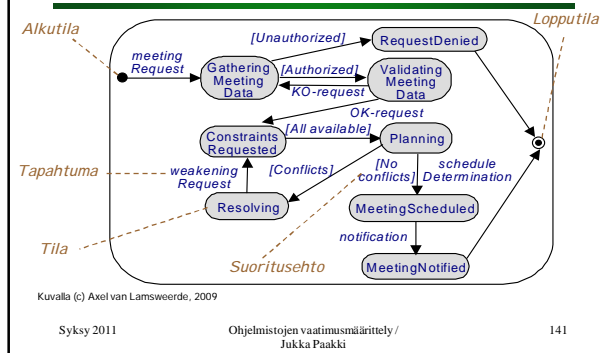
Alkutila

Lopputila

meeting Request

Gathering Meeting Data

[Unauthorized]

RequestDenied

[Authorized]

KO-request

Validating Meeting Data

OK-request

Constraints Requested

[All available]

Planning

Tapahtuma

weakening Request

[Conflicts]

[No conflicts]

schedule Determination

Resolving

MeetingScheduled

Tila

Suoritusehto

notification

MeetingNotified

Kuvalla (c) Axel van Lamsweerde, 2009

Syksy 2011

Ohjelmistojen vaatimusmäärittely / Jukka Paakki

141